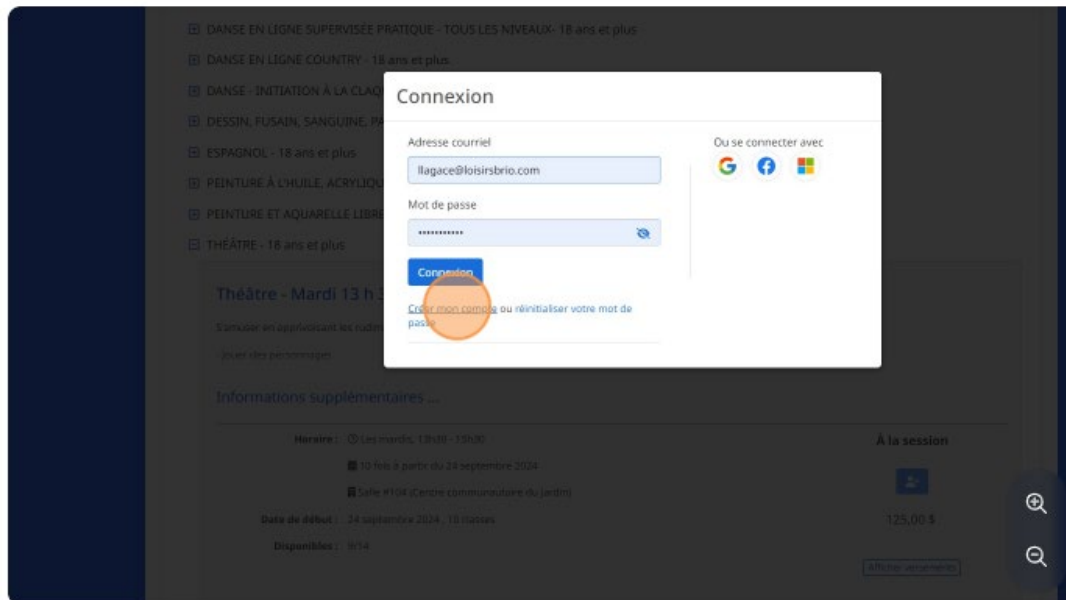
⊞ DANSE EN LIGNE SUPERVISÉE PRATIQUE - TOUS LES NIVEAUX- 18 ans et plus
⊞ DANSE EN LIGNE COUNTRY - 18 ans et plus
⊞ DANSE - INITIATION À LA CLAQ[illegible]
⊞ DESSIN, FUSAIN, SANGUINE, PA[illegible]
⊞ ESPAGNOL - 18 ans et plus
⊞ PEINTURE À L'HUILE, ACRYLIQU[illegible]
⊞ PEINTURE ET AQUARELLE LIBRE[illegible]
⊟ THÉÂTRE - 18 ans et plus

Théâtre - Mardi 13 h 3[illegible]

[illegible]

Jouer des personnages

Informations supplémentaires ...

Horaire : Les mardis, 13h30 - 15h30
10 fois à partir du 24 septembre 2024
Salle #104 (Centre communautaire du Jardin)
Date de début : 24 septembre 2024 , 10 séances
Disponibles : 8/14

À la session
125,00 $
Afficher seulement

Connexion

Adresse courriel
llagace@loisirsbrio.com
Mot de passe
••••••••••••
Connexion
Créer mon compte ou réinitialiser votre mot de passe

Ou se connecter avec